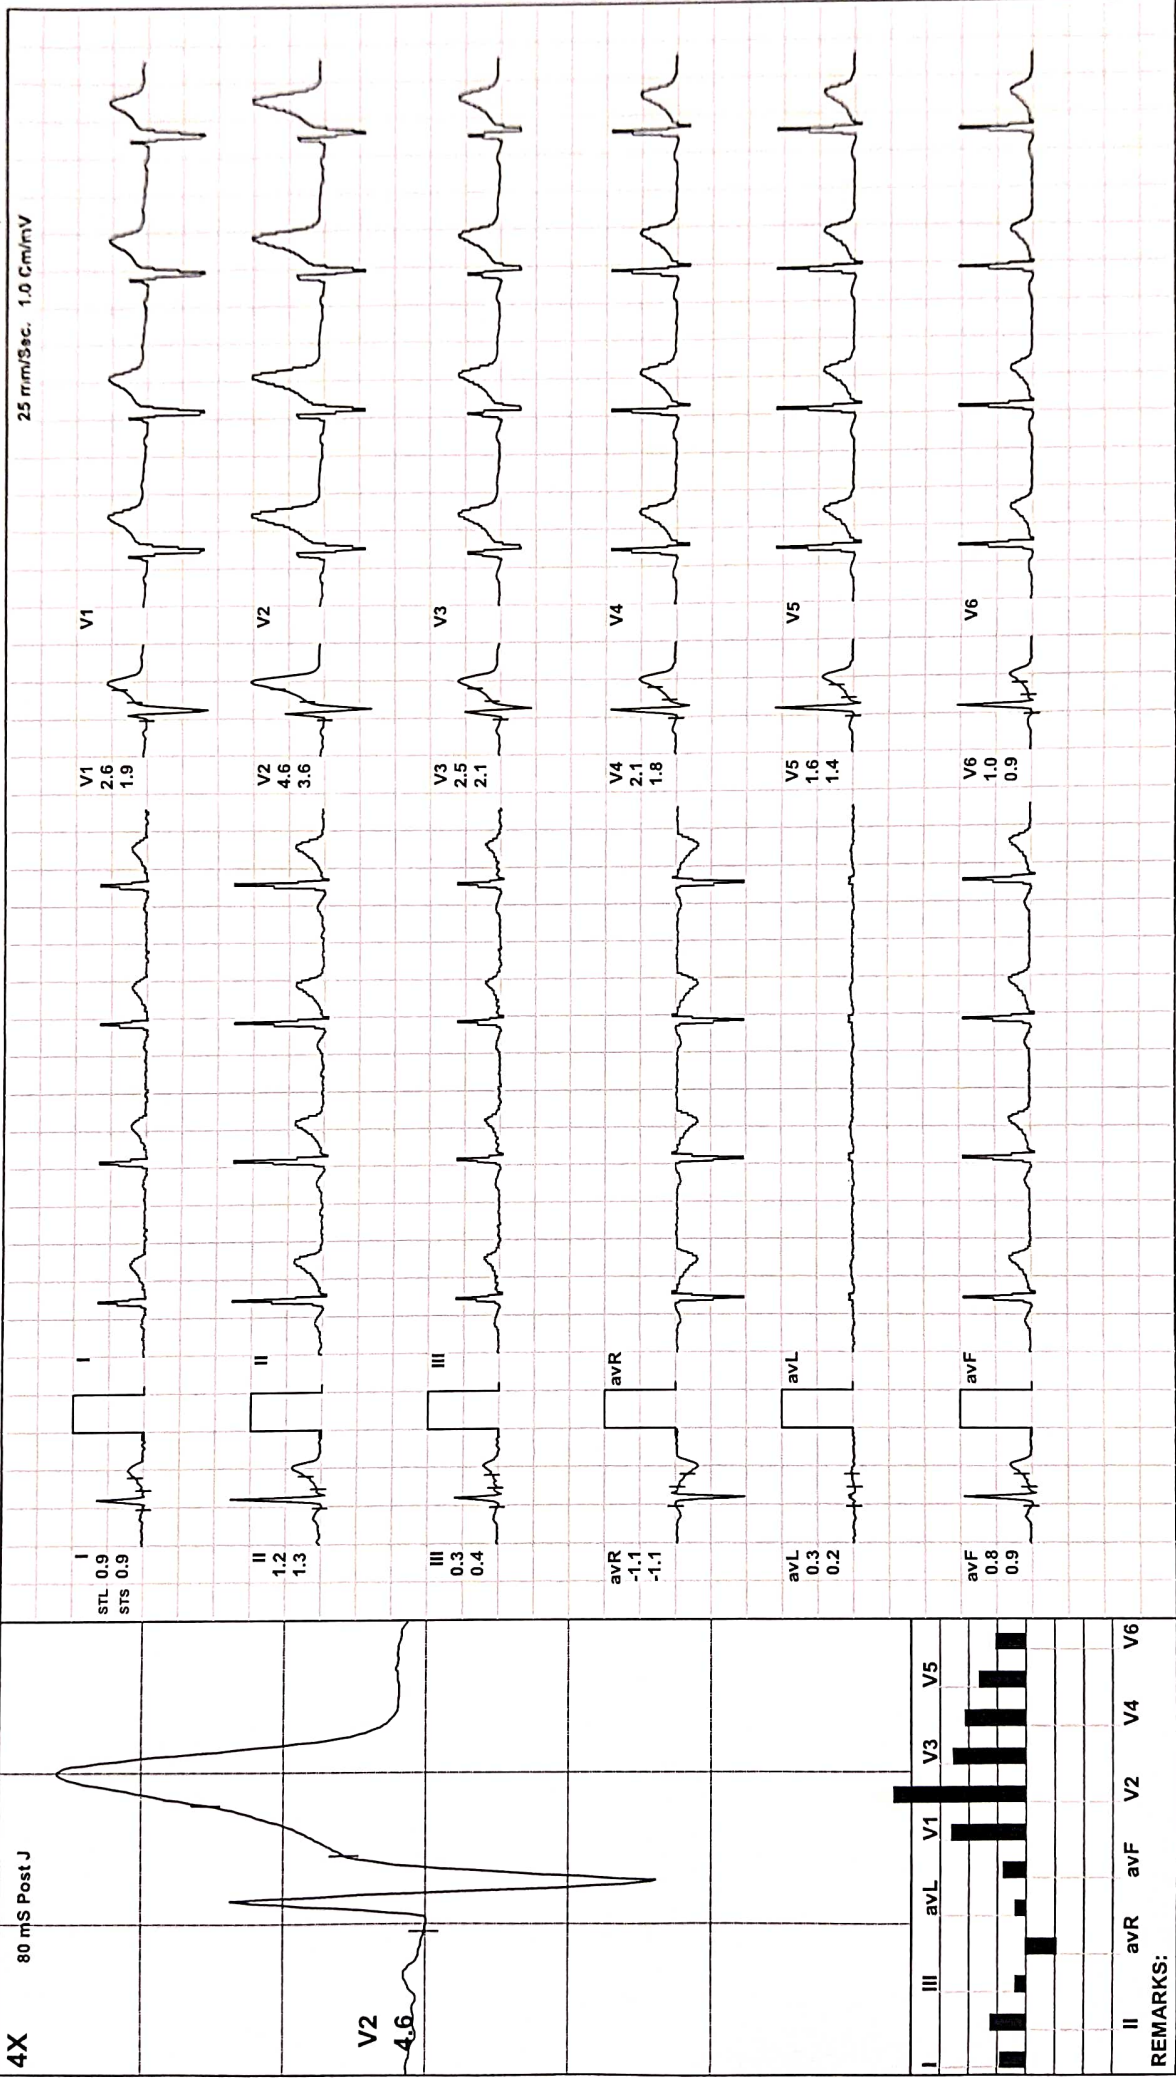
25 mm/Sec. 1.0 Cm/mV

I
STL 0.9
STS 0.9

I

II
1.2
1.3

II

III
0.3
0.4

III

avR
-1.1
-1.1

avR

avL
0.3
0.2

avL

avF
0.8
0.9

avF

V1
2.6
1.9

V1

V2
4.6
3.6

V2

V3
2.5
2.1

V3

V4
2.1
1.8

V4

V5
1.6
1.4

V5

V6
1.0
0.9

V6

4X

80 mS Post J

V2
4.6

I II III avR avL avF V1 V2 V3 V4 V5 V6

REMARKS: